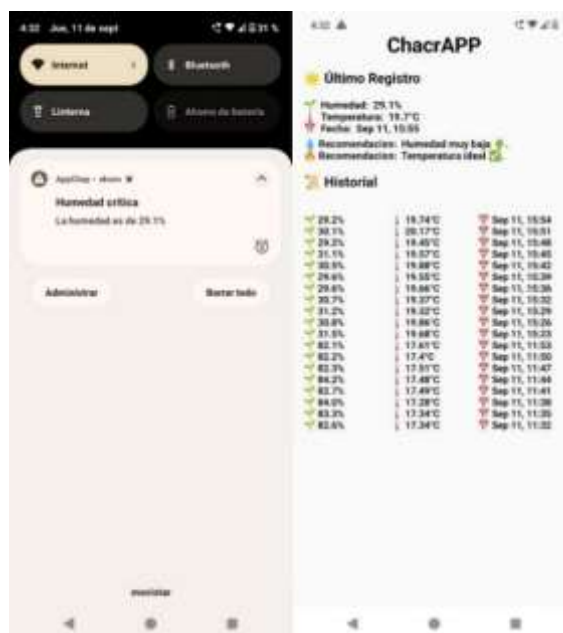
4:32 Jue, 11 de sept

Internet

Bluetooth

Linterna

Ahorro de batería

AppDaq • ahora

Humedad crítica

La humedad es de 29.1%

Administrar

Borrar todo

monitor

4:32

ChacrAPP

Último Registro

Humedad: 29.1%
Temperatura: 19.7°C
Fecha: Sep 11, 15:55
Recomendacion: Humedad muy baja
Recomendacion: Temperatura ideal

Historial

| | | |
|---|---|---|
| 29.2% | 19.74°C | Sep 11, 15:54 |
| 30.1% | 20.17°C | Sep 11, 15:51 |
| 29.2% | 19.45°C | Sep 11, 15:48 |
| 31.1% | 19.57°C | Sep 11, 15:45 |
| 30.5% | 19.69°C | Sep 11, 15:42 |
| 29.6% | 19.55°C | Sep 11, 15:39 |
| 29.6% | 19.66°C | Sep 11, 15:36 |
| 30.7% | 19.37°C | Sep 11, 15:32 |
| 31.2% | 19.32°C | Sep 11, 15:29 |
| 30.8% | 19.86°C | Sep 11, 15:26 |
| 31.5% | 19.68°C | Sep 11, 15:23 |
| 82.1% | 17.61°C | Sep 11, 11:53 |
| 82.2% | 17.4°C | Sep 11, 11:50 |
| 82.3% | 17.51°C | Sep 11, 11:47 |
| 84.2% | 17.48°C | Sep 11, 11:44 |
| 82.7% | 17.49°C | Sep 11, 11:41 |
| 84.0% | 17.28°C | Sep 11, 11:38 |
| 83.3% | 17.34°C | Sep 11, 11:35 |
| 82.6% | 17.34°C | Sep 11, 11:32 |